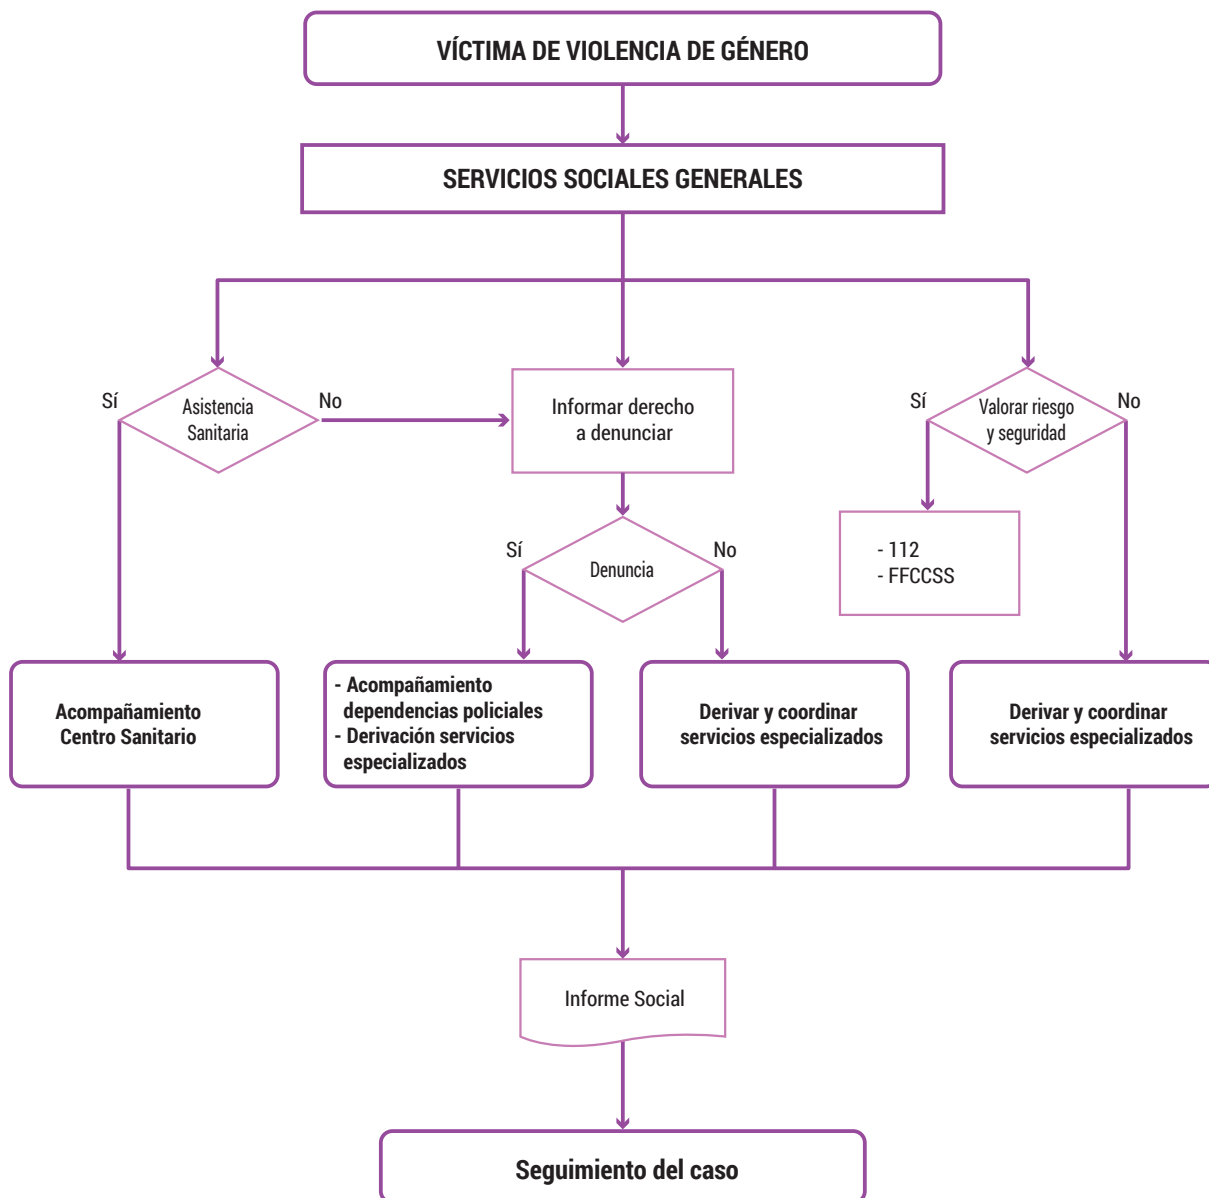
VÍCTIMA DE VIOLENCIA DE GÉNERO

SERVICIOS SOCIALES GENERALES

Sí
Asistencia Sanitaria
No

Informar derecho a denunciar

Sí
Valorar riesgo y seguridad
No

- 112
- FFCCSS

Sí
Denuncia
No

Acompañamiento Centro Sanitario

- Acompañamiento dependencias policiales
- Derivación servicios especializados

Derivar y coordinar servicios especializados

Derivar y coordinar servicios especializados

Informe Social

Seguimiento del caso